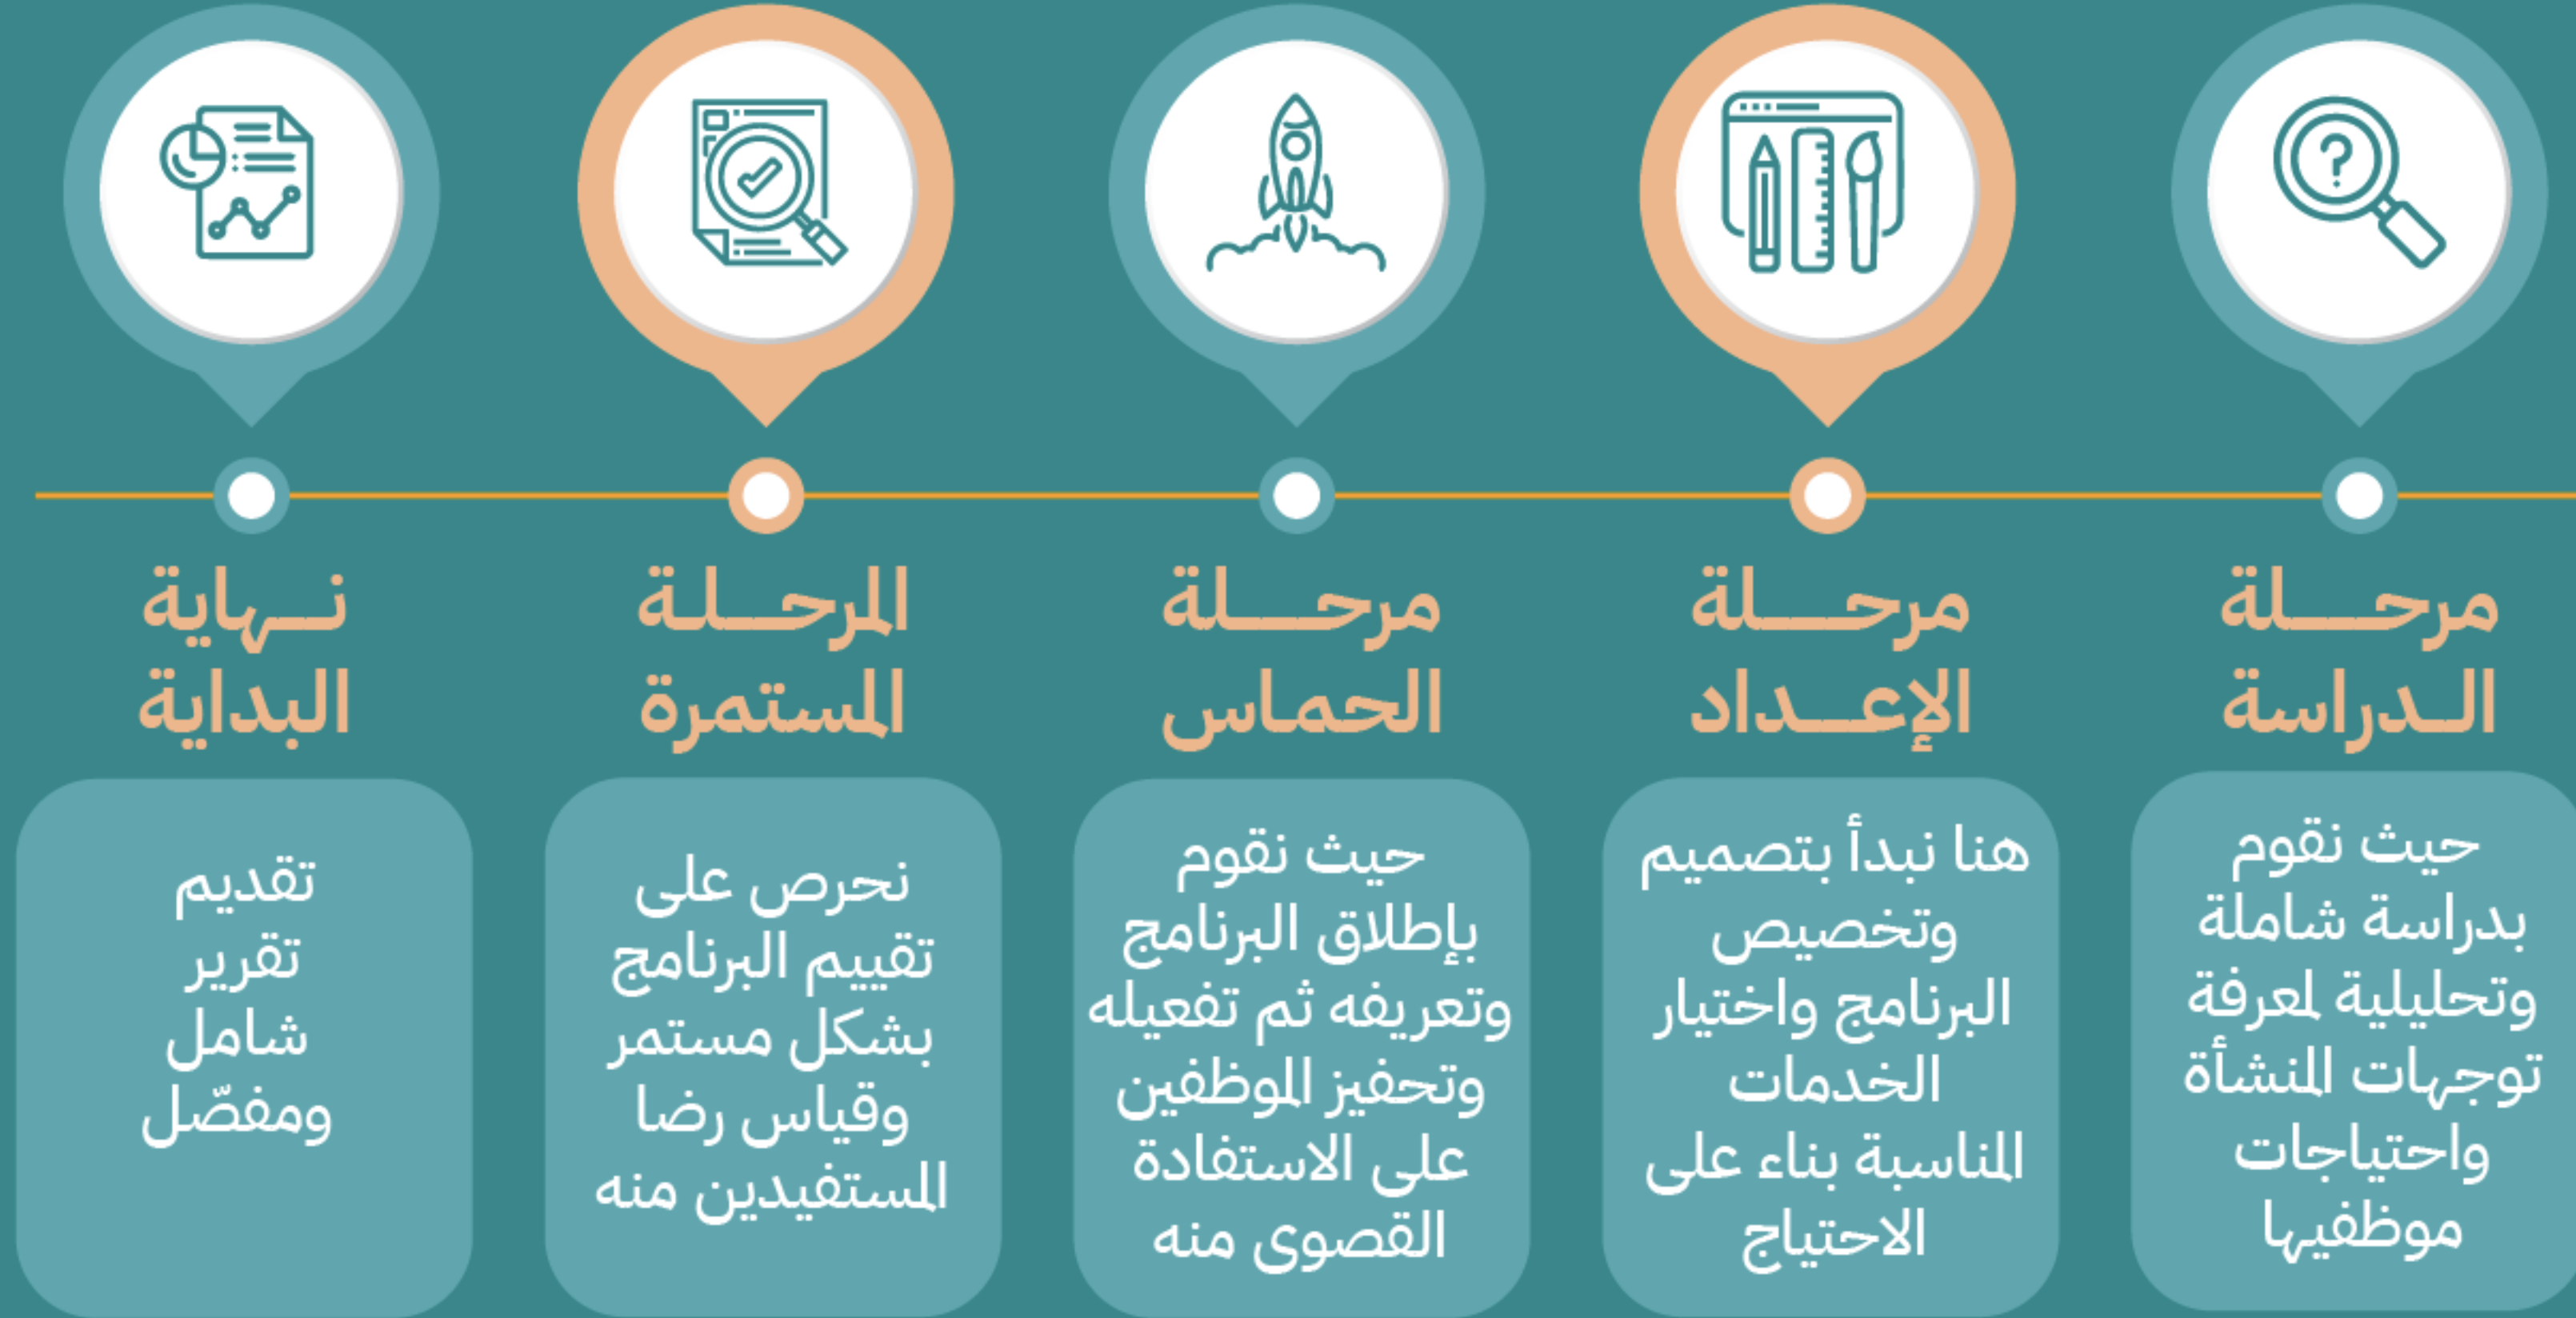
مرحلة الدراسة

حيث نقوم بدراسة شاملة وتحليلية لمعرفة توجهات المنشأة واحتياجات موظفيها

مرحلة الإعداد

هنا نبدأ بتصميم وتخصيص البرنامج واختيار الخدمات المناسبة بناء على الاحتياج

مرحلة الحماس

حيث نقوم بإطلاق البرنامج وتعريفه ثم تفعيله وتحفيز الموظفين على الاستفادة القصوى منه

المرحلة المستمرة

نحرص على تقييم البرنامج بشكل مستمر وقياس رضا المستفيدين منه

نهاية البداية

تقديم تقرير شامل ومفصّل